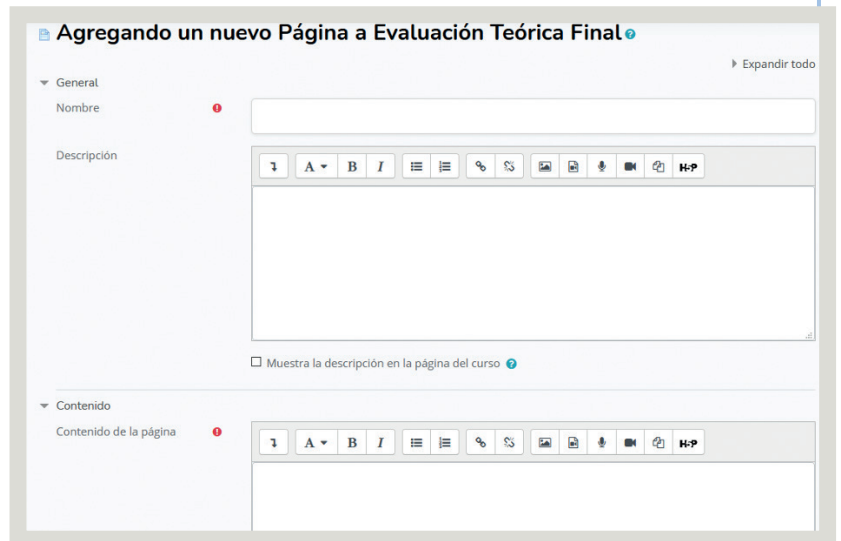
Agregando un nuevo Página a Evaluación Teórica Final

Expandir todo

General

Nombre

Descripción

A B I H-P

Muestra la descripción en la página del curso

Contenido

Contenido de la página

A B I H-P